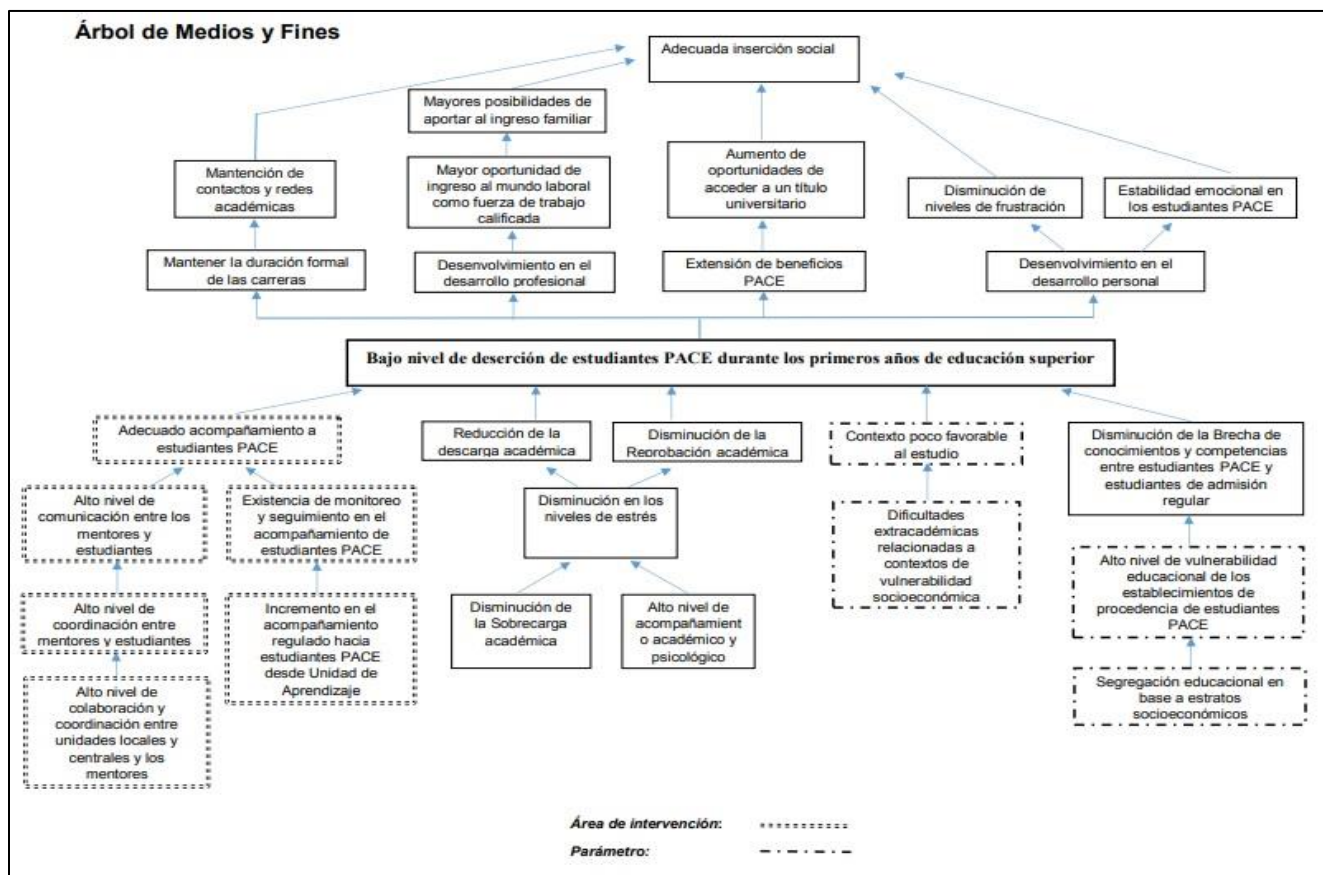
Árbol de Medios y Fines

Adecuada inserción social

Mayores posibilidades de aportar al ingreso familiar

Mantención de contactos y redes académicas

Mayor oportunidad de ingreso al mundo laboral como fuerza de trabajo calificada

Aumento de oportunidades de acceder a un título universitario

Disminución de niveles de frustración

Estabilidad emocional en los estudiantes PACE

Mantener la duración formal de las carreras

Desenvolvimiento en el desarrollo profesional

Extensión de beneficios PACE

Desenvolvimiento en el desarrollo personal

Bajo nivel de deserción de estudiantes PACE durante los primeros años de educación superior

Adecuado acompañamiento a estudiantes PACE

Reducción de la descarga académica

Disminución de la Reprobación académica

Contexto poco favorable al estudio

Disminución de la Brecha de conocimientos y competencias entre estudiantes PACE y estudiantes de admisión regular

Alto nivel de comunicación entre los mentores y estudiantes

Existencia de monitoreo y seguimiento en el acompañamiento de estudiantes PACE

Disminución en los niveles de estrés

Dificultades extracadémicas relacionadas a contextos de vulnerabilidad socioeconómica

Alto nivel de vulnerabilidad educacional de los establecimientos de procedencia de estudiantes PACE

Alto nivel de coordinación entre mentores y estudiantes

Incremento en el acompañamiento regulado hacia estudiantes PACE desde Unidad de Aprendizaje

Disminución de la Sobrecarga académica

Alto nivel de acompañamiento académico y psicológico

Segregación educacional en base a estratos socioeconómicos

Alto nivel de colaboración y coordinación entre unidades locales y centrales y los mentores

Área de intervención:

Parámetro: